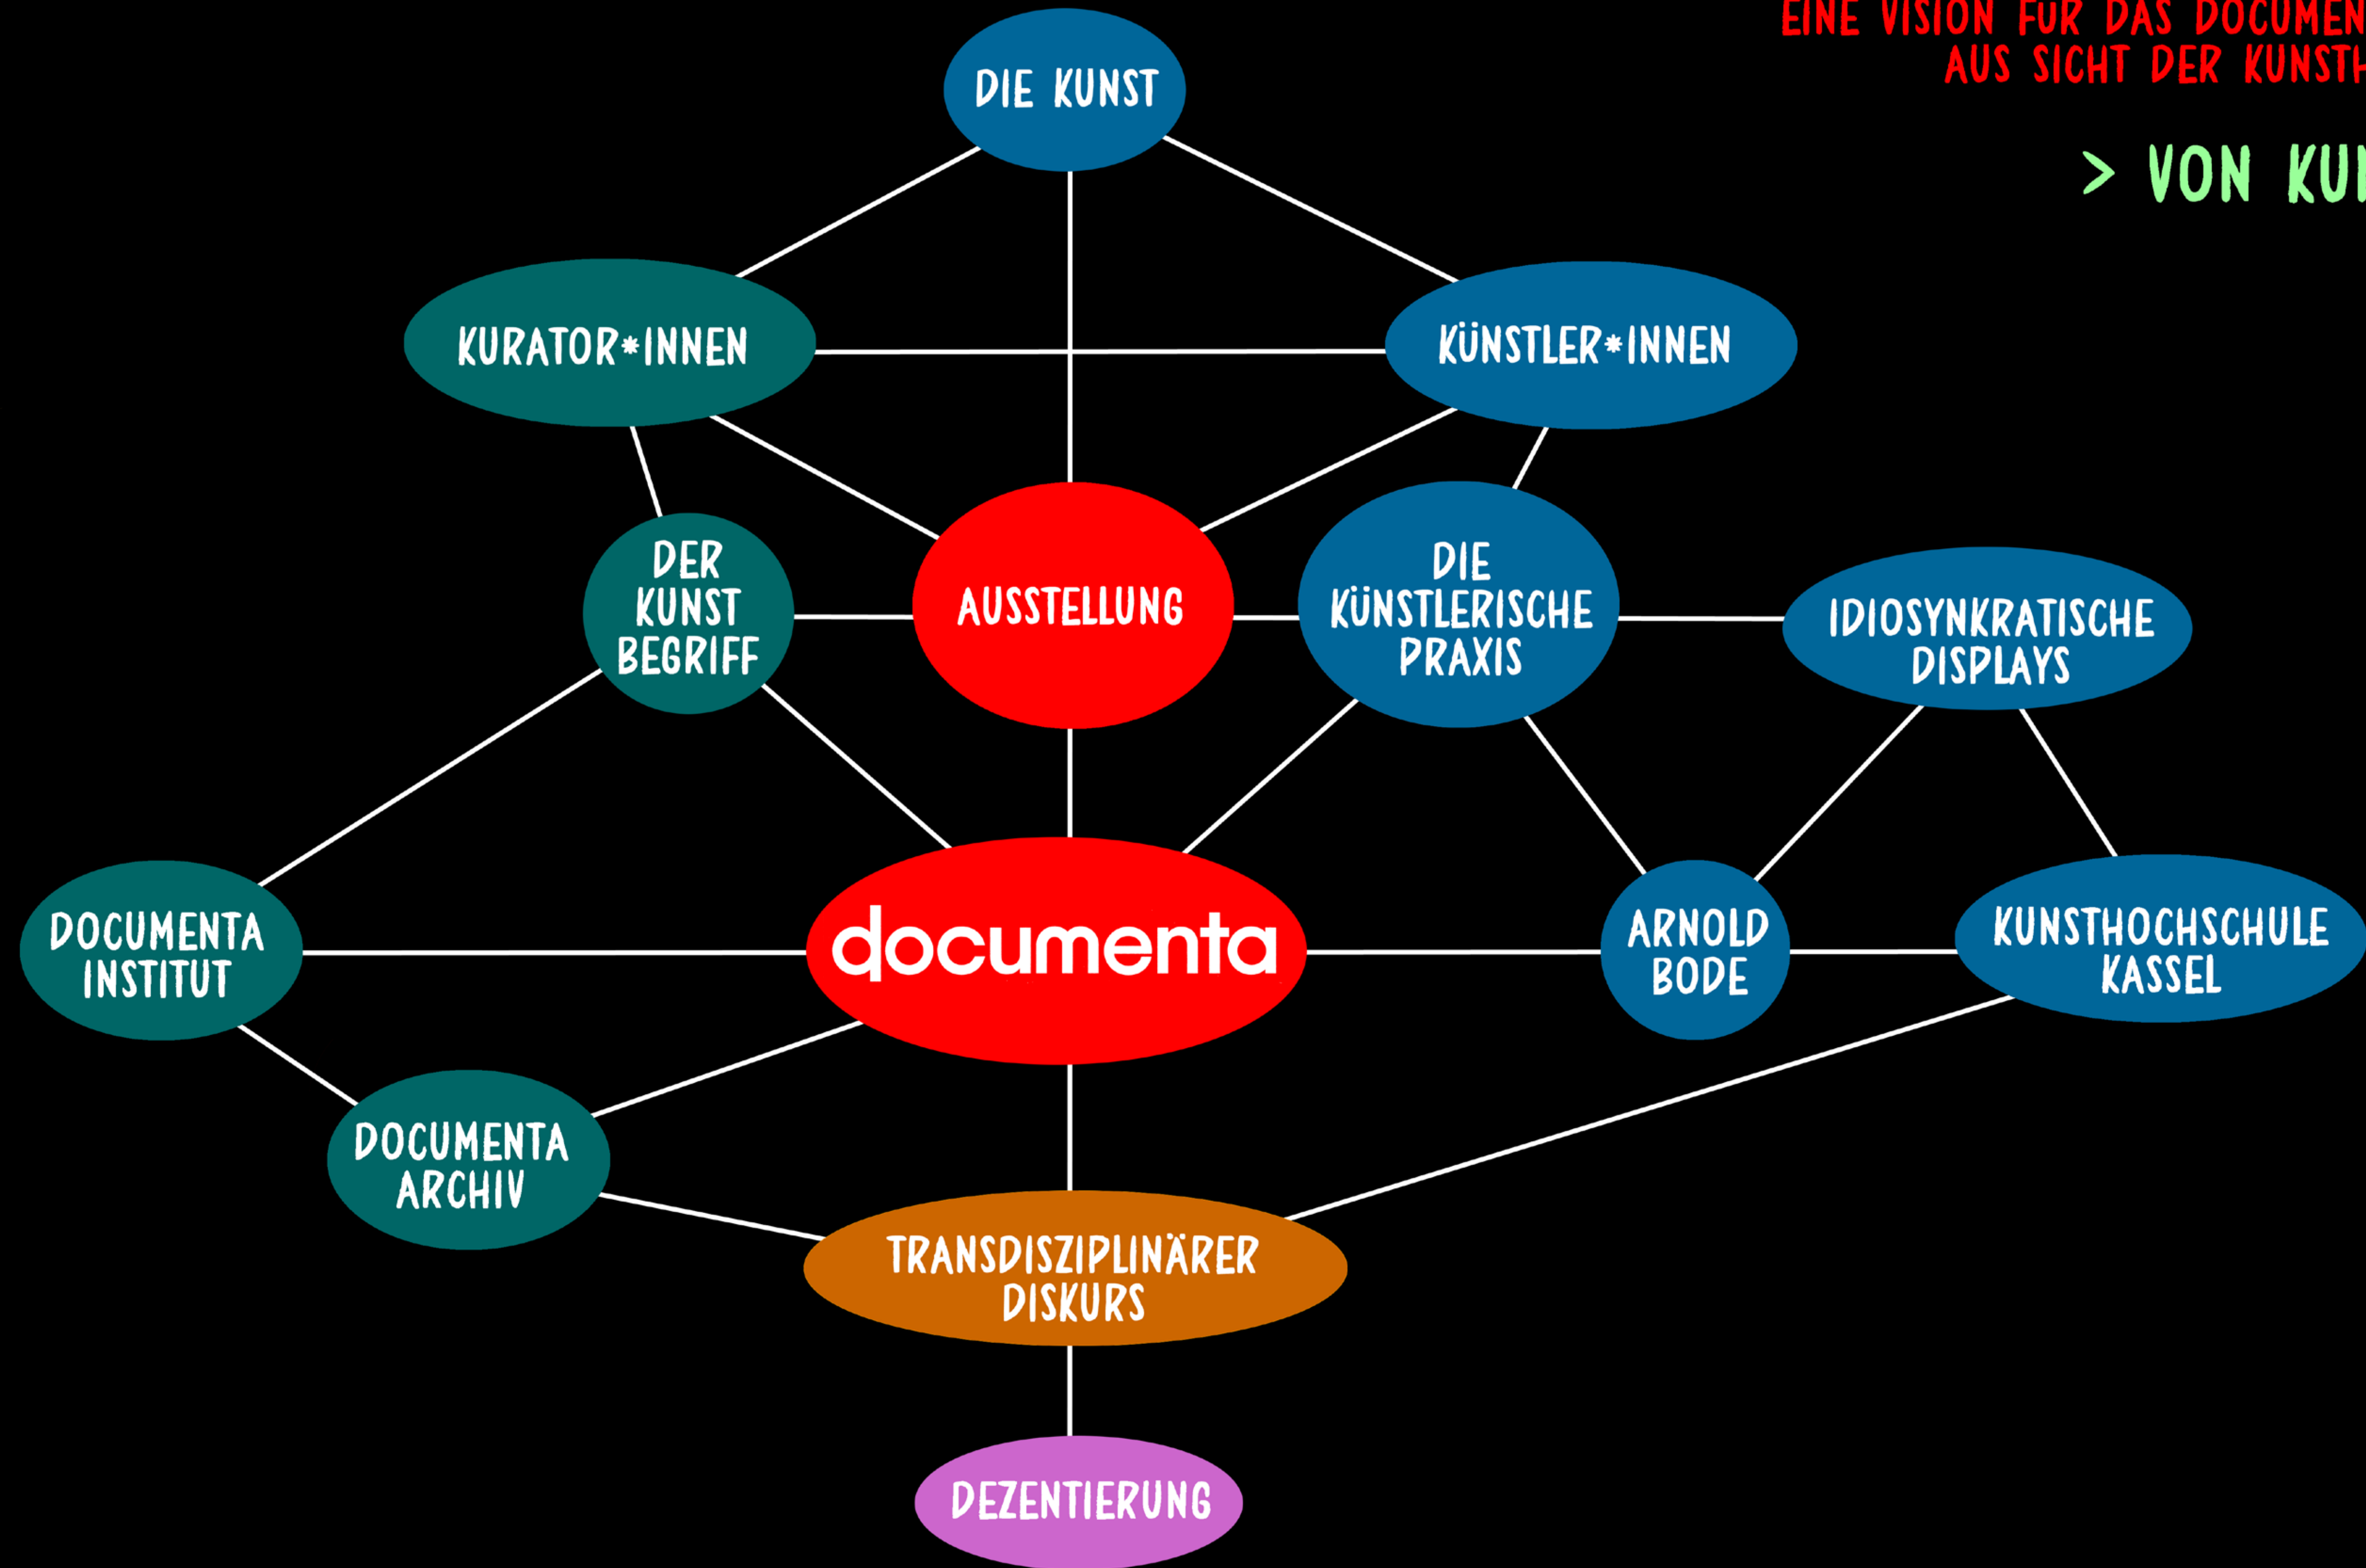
EINE VISION FÜR DAS DOCUMEN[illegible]
AUS SICHT DER KUNSTH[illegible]

> VON KU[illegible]

DIE KUNST

KURATOR*INNEN

KÜNSTLER*INNEN

DER KUNST BEGRIFF

AUSSTELLUNG

DIE KÜNSTLERISCHE PRAXIS

IDIOSYNKRATISCHE DISPLAYS

DOCUMENTA INSTITUT

documenta

ARNOLD BODE

KUNSTHOCHSCHULE KASSEL

DOCUMENTA ARCHIV

TRANSDISZIPLINÄRER DISKURS

DEZENTIERUNG